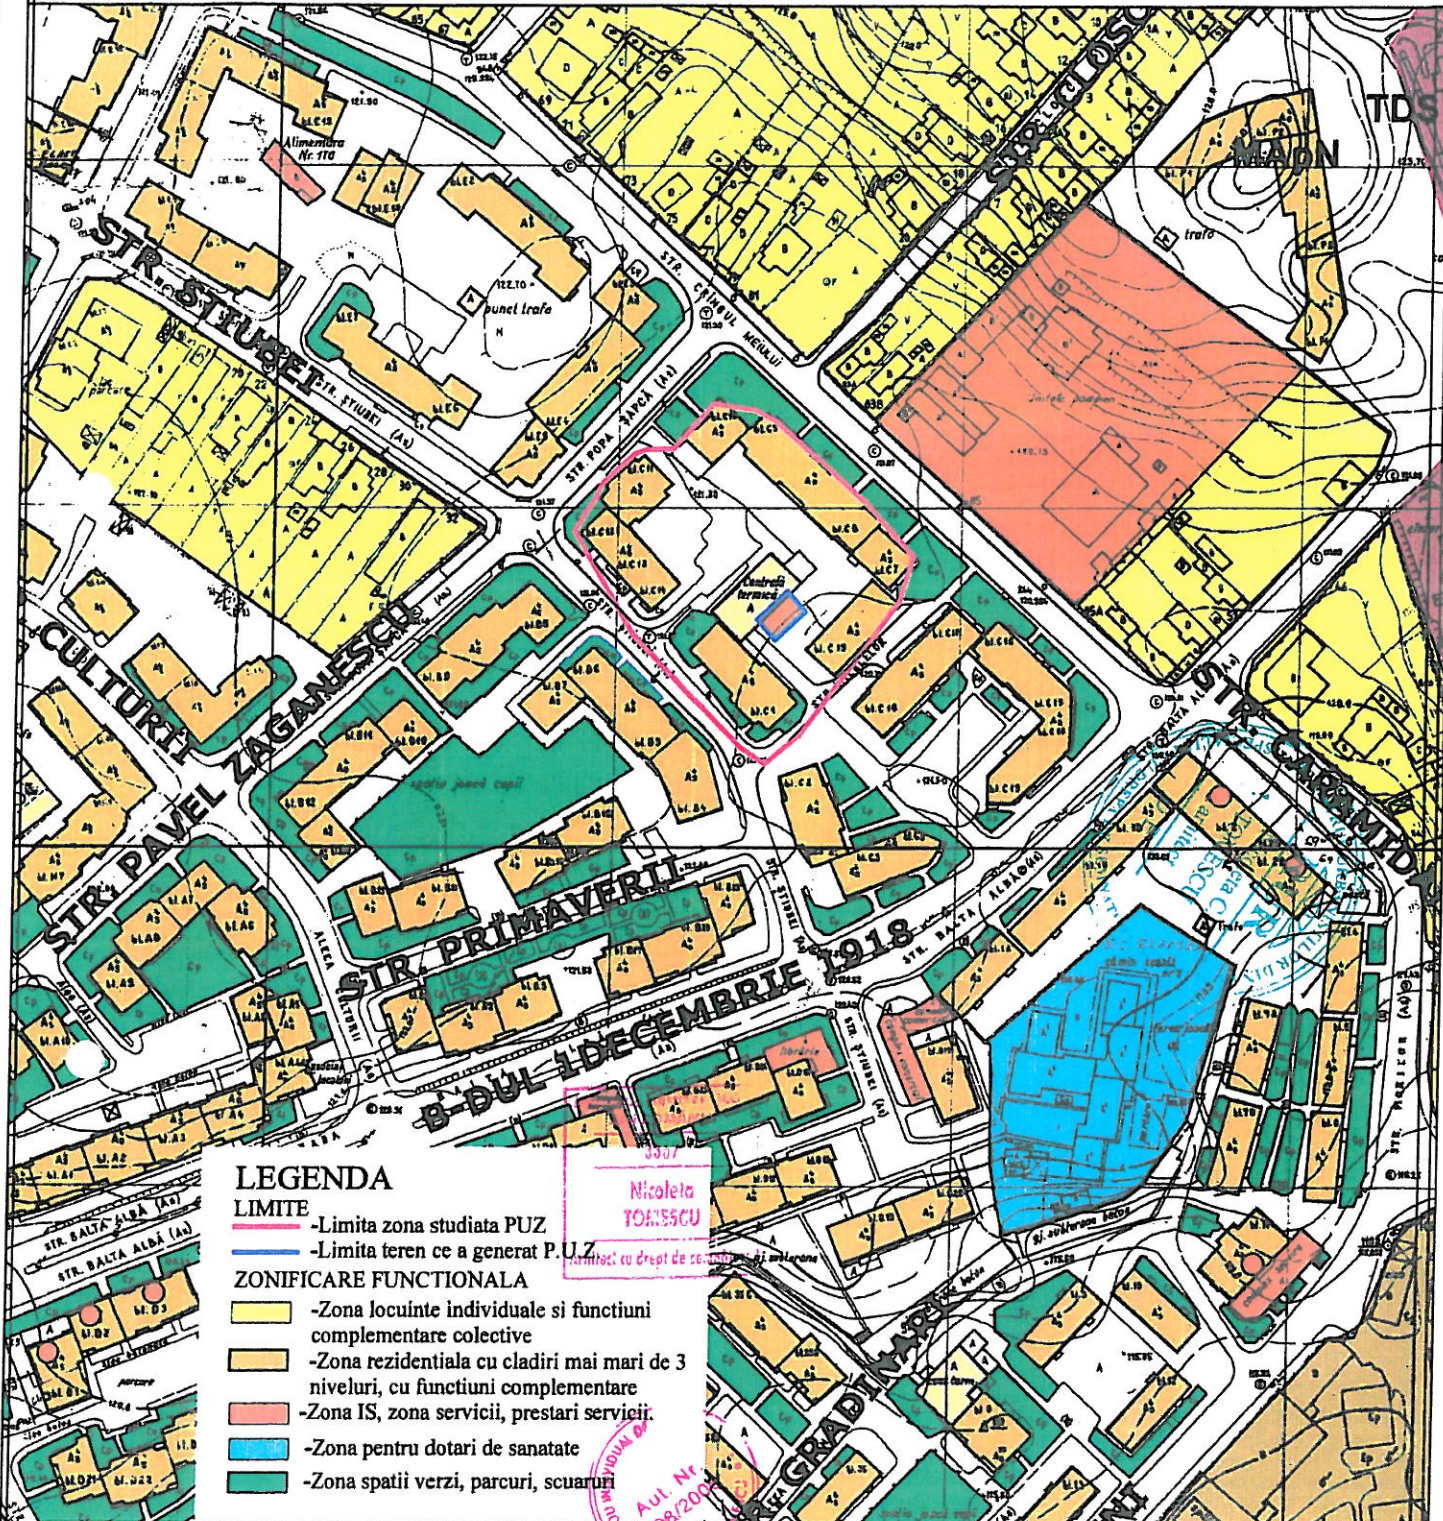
STR. STIUBEI

CULTURII

STR. PAVEL ZAGANESCU

STR. PRIMAVERII

B-DUL 1 DECEMBRIE 1918

STR. CLOS

MAION

TDS

STR. CARAMIDA

STR. GRADINARI

Alimentara Nr. 110

punct trafo

Centrala termica

spatiu joaca copii

trafo

STR. POPA SAPCA

STR. CRINUL MIEULUI

STR. BALTA ALBA

STR. STIUBEI

ALEEA

Nicoleta TOMESCU

LEGENDA

LIMITE

-Limita zona studiata PUZ

-Limita teren ce a generat P.U.Z.

ZONIFICARE FUNCTIONALA

-Zona locuinte individuale si functiuni complementare colective

-Zona rezidentiala cu cladiri mai mari de 3 niveluri, cu functiuni complementare

-Zona IS, zona servicii, prestari servicii.

-Zona pentru dotari de sanatate

-Zona spatii verzi, parcuri, scuaruri